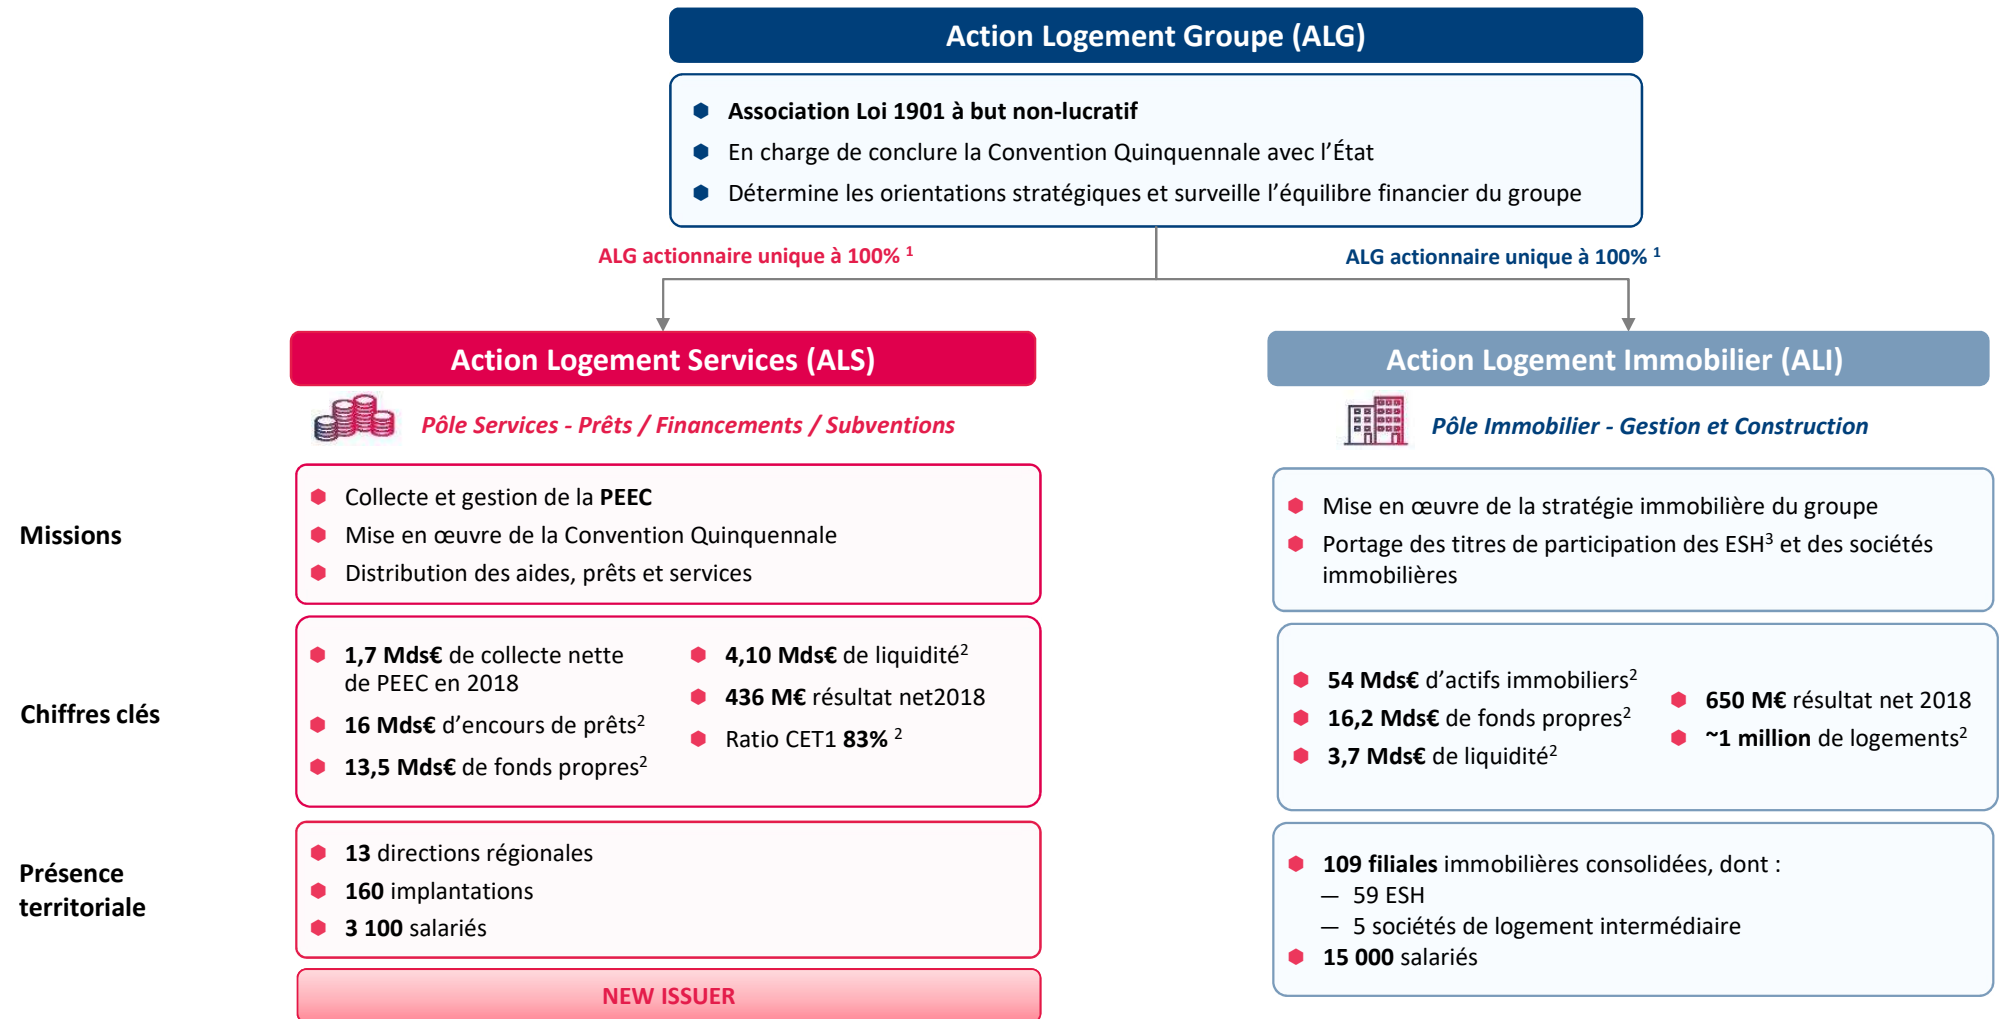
Action Logement Groupe (ALG)

Association Loi 1901 à but non-lucratif
En charge de conclure la Convention Quinquennale avec l'État
Détermine les orientations stratégiques et surveille l'équilibre financier du groupe

ALG actionnaire unique à 100% $^1$

ALG actionnaire unique à 100% $^1$

Action Logement Services (ALS)

Pôle Services - Prêts / Financements / Subventions

Action Logement Immobilier (ALI)

Pôle Immobilier - Gestion et Construction

Missions

Collecte et gestion de la PEEC
Mise en œuvre de la Convention Quinquennale
Distribution des aides, prêts et services

Mise en œuvre de la stratégie immobilière du groupe
Portage des titres de participation des ESH$^3$ et des sociétés immobilières

Chiffres clés

1,7 Mds€ de collecte nette de PEEC en 2018
16 Mds€ d'encours de prêts$^2$
13,5 Mds€ de fonds propres$^2$

4,10 Mds€ de liquidité$^2$
436 M€ résultat net2018
Ratio CET1 83% $^2$

54 Mds€ d'actifs immobiliers$^2$
16,2 Mds€ de fonds propres$^2$
3,7 Mds€ de liquidité$^2$

650 M€ résultat net 2018
~1 million de logements$^2$

Présence territoriale

13 directions régionales
160 implantations
3 100 salariés

109 filiales immobilières consolidées, dont :
— 59 ESH
— 5 sociétés de logement intermédiaire
15 000 salariés

NEW ISSUER